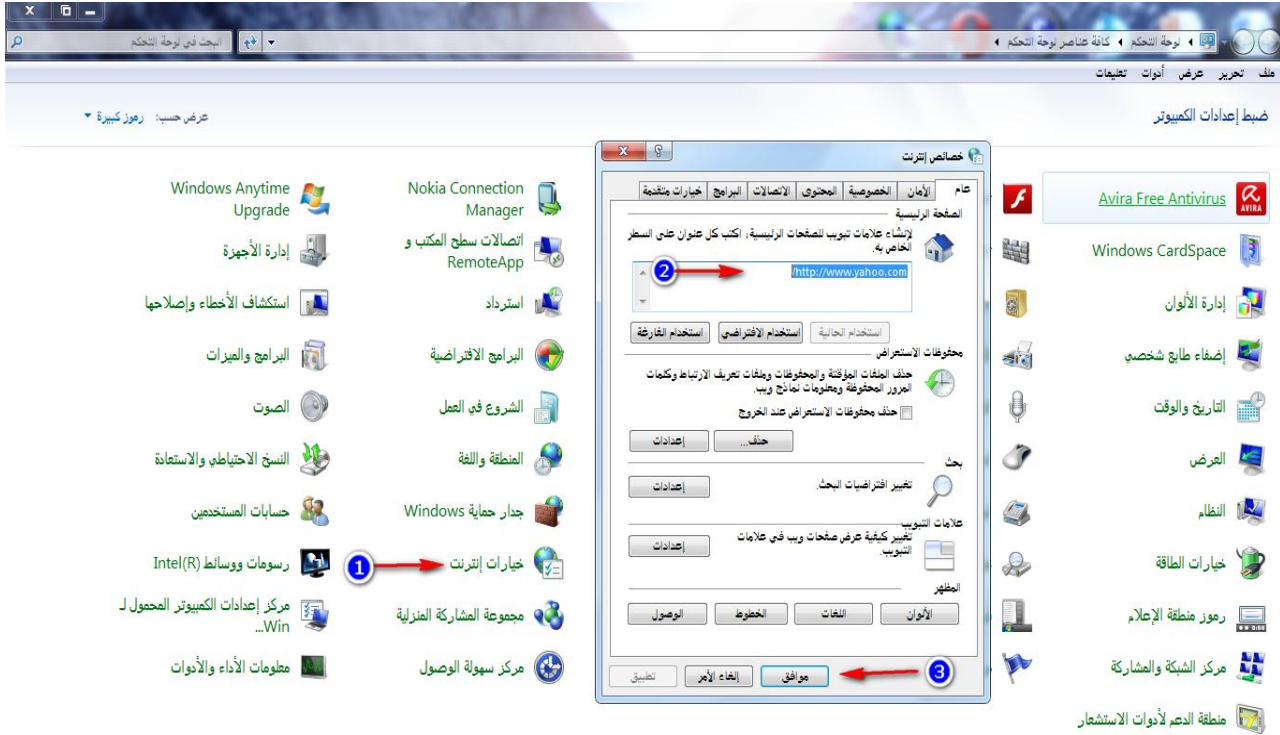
لوحة التحكم ◄ كافة عناصر لوحة التحكم ◄
البحث في لوحة التحكم

ملف تحرير عرض أدوات تعليمات

ضبط إعدادات الكمبيوتر
عرض حسب: رموز كبيرة ▾

Avira Free Antivirus
Windows CardSpace
إدارة الألوان
إضفاء طابع شخصي
التاريخ والوقت
العرض
النظام
خيارات الطاقة
رموز منطقة الإعلام
مركز الشبكة والمشاركة
منطقة الدعم لأدوات الاستشعار

خصائص إنترنت
عام | الأمان | الخصوصية | المحتوى | الاتصالات | البرامج | خيارات متقدمة
الصفحة الرئيسية
لإنشاء علامات تبويب للصفحات الرئيسية، اكتب كل عنوان على السطر الخاص به.
http://www.yahoo.com/
2
استخدام الحالية | استخدام الافتراضي | استخدام الفارغة
محفوظات الاستعراض
حذف الملفات المؤقتة والمحفوظات وملفات تعريف الارتباط وكلمات المرور المحفوظة ومعلومات نماذج ويب.
حذف محفوظات الاستعراض عند الخروج
حذف... | إعدادات
بحث
تغيير افتراضيات البحث.
إعدادات
علامات التبويب
تغيير كيفية عرض صفحات ويب في علامات التبويب.
إعدادات
المظهر
الألوان | اللغات | الخطوط | الوصول
3
موافق | إلغاء الأمر | تطبيق

Nokia Connection Manager
اتصالات سطح المكتب و RemoteApp
استرداد
البرامج الافتراضية
الشروع في العمل
المنطقة واللغة
جدار حماية Windows
خيارات إنترنت
1
مجموعة المشاركة المنزلية
مركز سهولة الوصول

Windows Anytime Upgrade
إدارة الأجهزة
استكشاف الأخطاء وإصلاحها
البرامج والميزات
الصوت
النسخ الاحتياطي والاستعادة
حسابات المستخدمين
رسومات ووسائط Intel(R)
مركز إعدادات الكمبيوتر المحمول لـ Win...
معلومات الأداء والأدوات